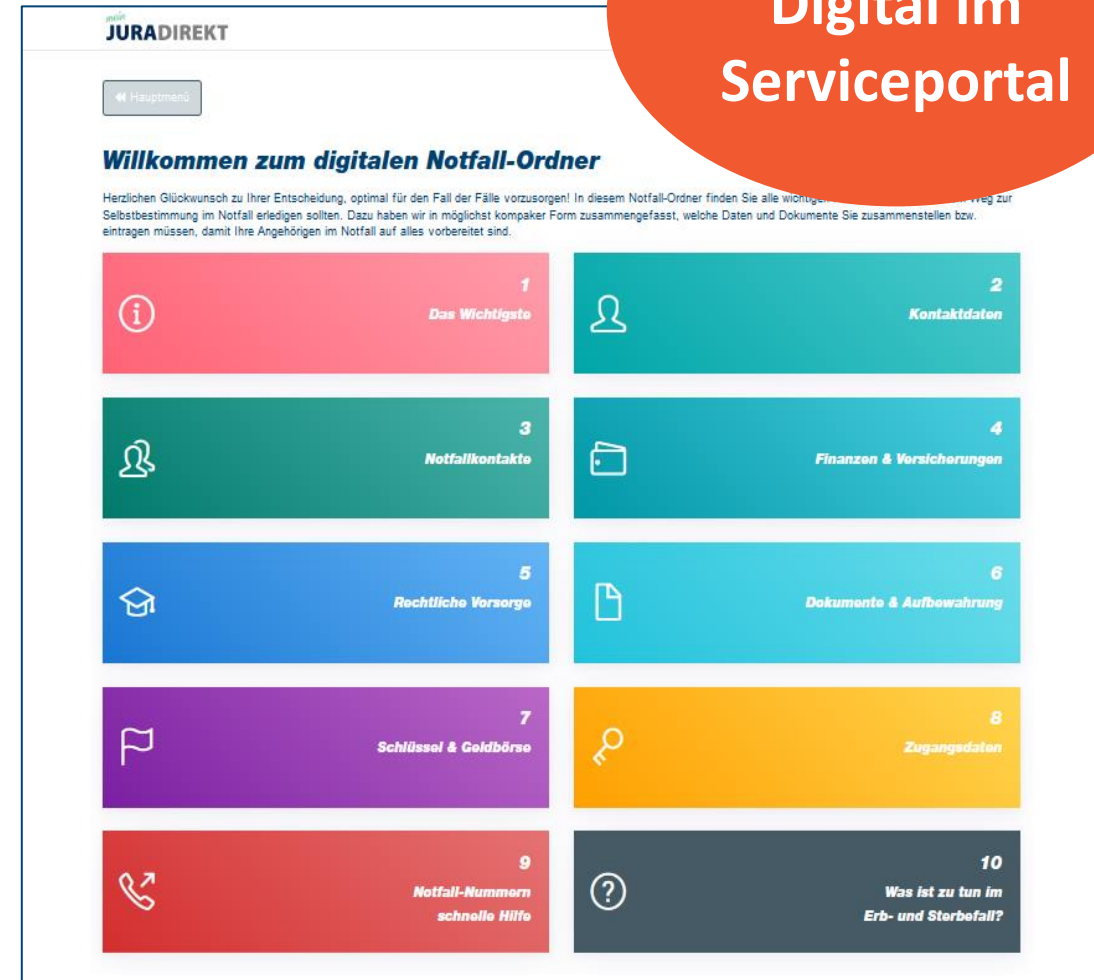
mein JURADIREKT

Digital im Serviceportal

◀◀ Hauptmenü

Willkommen zum digitalen Notfall-Ordner

Herzlichen Glückwunsch zu Ihrer Entscheidung, optimal für den Fall der Fälle vorzusorgen! In diesem Notfall-Ordner finden Sie alle wichtigen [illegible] Weg zur Selbstbestimmung im Notfall erledigen sollten. Dazu haben wir in möglichst kompaker Form zusammengefasst, welche Daten und Dokumente Sie zusammenstellen bzw. eintragen müssen, damit Ihre Angehörigen im Notfall auf alles vorbereitet sind.

1
Das Wichtigste

2
Kontaktdaten

3
Notfallkontakte

4
Finanzen & Versicherungen

5
Rechtliche Vorsorge

6
Dokumente & Aufbewahrung

7
Schlüssel & Geldbörse

8
Zugangsdaten

9
Notfall-Nummern schnelle Hilfe

10
Was ist zu tun im Erb- und Sterbefall?